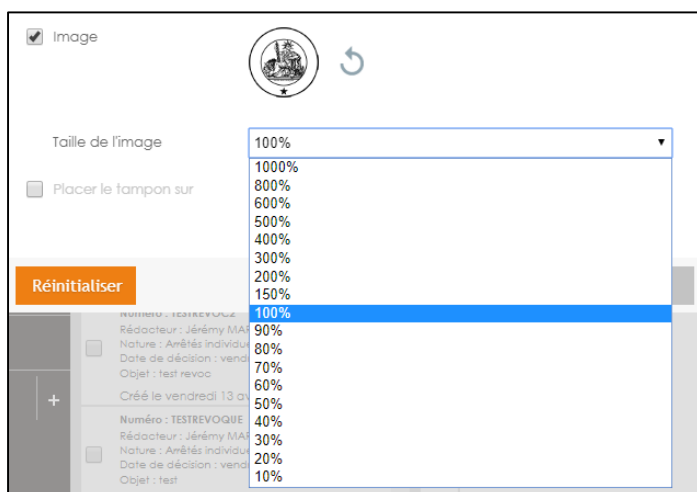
Image

Taille de l'image

100%

1000%
800%
600%
500%
400%
300%
200%
150%
100%
90%
80%
70%
60%
50%
40%
30%
20%
10%

Placer le tampon sur

Réinitialiser

Numéro : TESTREVOC2
Rédacteur : Jérémy MAR
Nature : Arrêtés individue
Date de décision : vend
Objet : test revoc
Créé le vendredi 13 av

+

Numéro : TESTREVOQUE
Rédacteur : Jérémy MAR
Nature : Arrêtés individue
Date de décision : vend
Objet : test